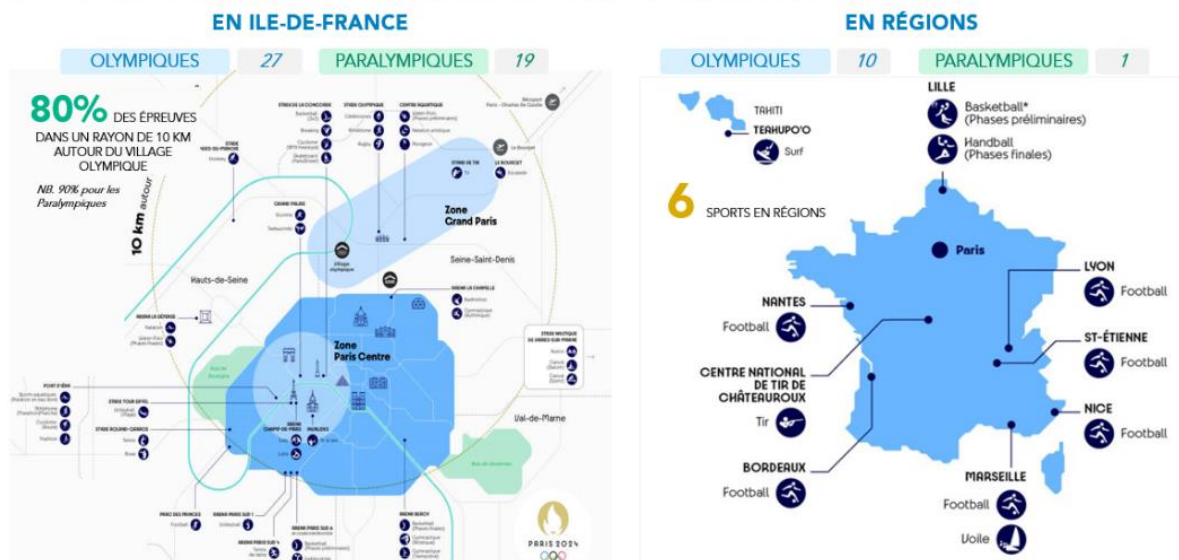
EN ILE-DE-FRANCE

OLYMPIQUES 27 PARALYMPIQUES 19

80% DES ÉPREUVES DANS UN RAYON DE 10 KM AUTOUR DU VILLAGE OLYMPIQUE

NB. 90% pour les Paralympiques

10 km autour

Zone Grand Paris

Village olympique

Seine-Saint-Denis

Hauts-de-Seine

Zone Paris Centre

Val-de-Marne

STADE DE FRANCE

LE BOURGET

STADE TOUR EIFFEL

STADE ROLAND-GARROS

PARC DES PRINCES

ARENA BERCY

ARENA LA CHAPELLE

ARENA LA DÉFENSE

PARIS 2024

EN RÉGIONS

OLYMPIQUES 10 PARALYMPIQUES 1

TAHITI
TEAHUPO'O
Surf

LILLE
Basketball* (Phases préliminaires)
Handball (Phases finales)

6 SPORTS EN RÉGIONS

Paris

LYON
Football

NANTES
Football

ST-ÉTIENNE
Football

CENTRE NATIONAL DE TIR DE CHÂTEAUROUX
Tir

NICE
Football

BORDEAUX
Football

MARSEILLE
Football
Voile